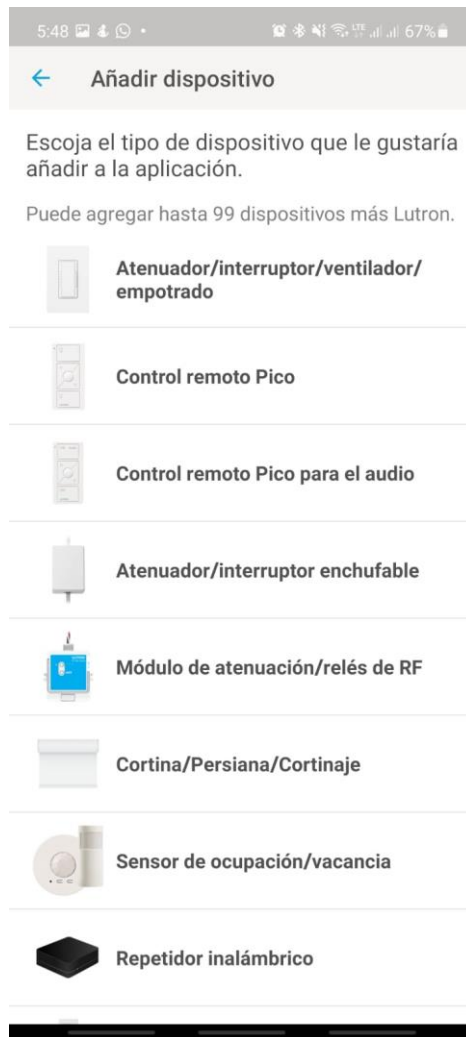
5:48 67%

← Añadir dispositivo

Escoja el tipo de dispositivo que le gustaría añadir a la aplicación.

Puede agregar hasta 99 dispositivos más Lutron.

Atenuador/interruptor/ventilador/empotrado

Control remoto Pico

Control remoto Pico para el audio

Atenuador/interruptor enchufable

Módulo de atenuación/relés de RF

Cortina/Persiana/Cortinaje

Sensor de ocupación/vacancia

Repetidor inalámbrico